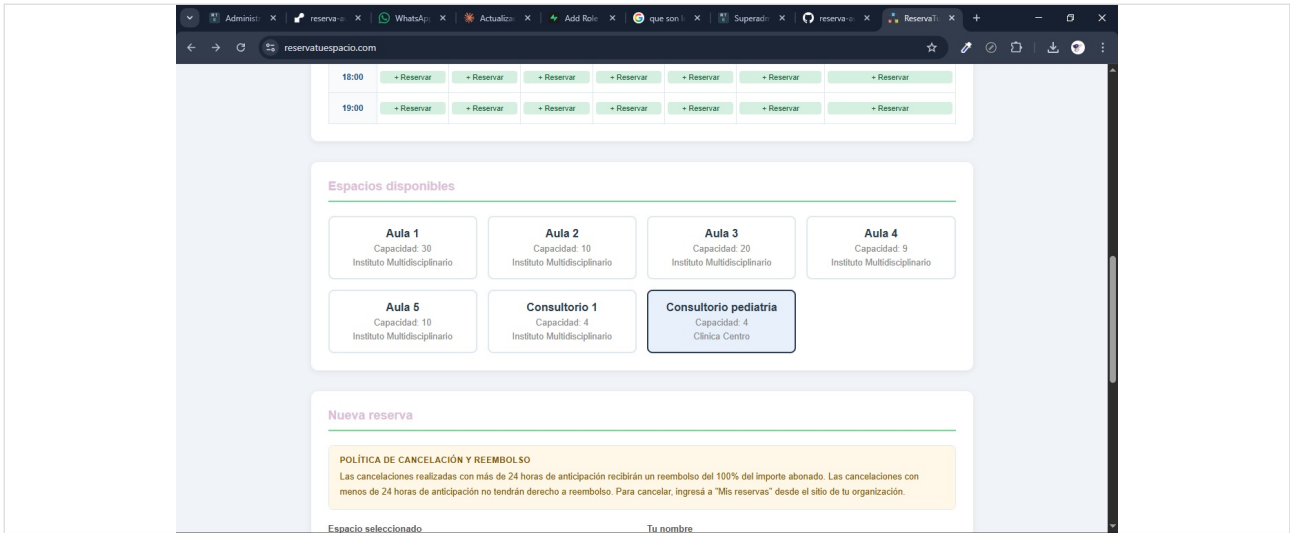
Administ × reserva-a × WhatsApp × Actualiza × Add Role × que son l × Superado × reserva-a × ReservaTu × +

reservatuespacio.com

| 18:00 | + Reservar | + Reservar | + Reservar | + Reservar | + Reservar | + Reservar | + Reservar |
|---|---|---|---|---|---|---|---|
| 19:00 | + Reservar | + Reservar | + Reservar | + Reservar | + Reservar | + Reservar | + Reservar |

Espacios disponibles

Aula 1
Capacidad: 30
Instituto Multidisciplinario

Aula 2
Capacidad: 10
Instituto Multidisciplinario

Aula 3
Capacidad: 20
Instituto Multidisciplinario

Aula 4
Capacidad: 9
Instituto Multidisciplinario

Aula 5
Capacidad: 10
Instituto Multidisciplinario

Consultorio 1
Capacidad: 4
Instituto Multidisciplinario

Consultorio pediatria
Capacidad: 4
Clinica Centro

Nueva reserva

POLÍTICA DE CANCELACIÓN Y REEMBOLSO
Las cancelaciones realizadas con más de 24 horas de anticipación recibirán un reembolso del 100% del importe abonado. Las cancelaciones con menos de 24 horas de anticipación no tendrán derecho a reembolso. Para cancelar, ingresá a "Mis reservas" desde el sitio de tu organización.

Espacio seleccionado

Tu nombre